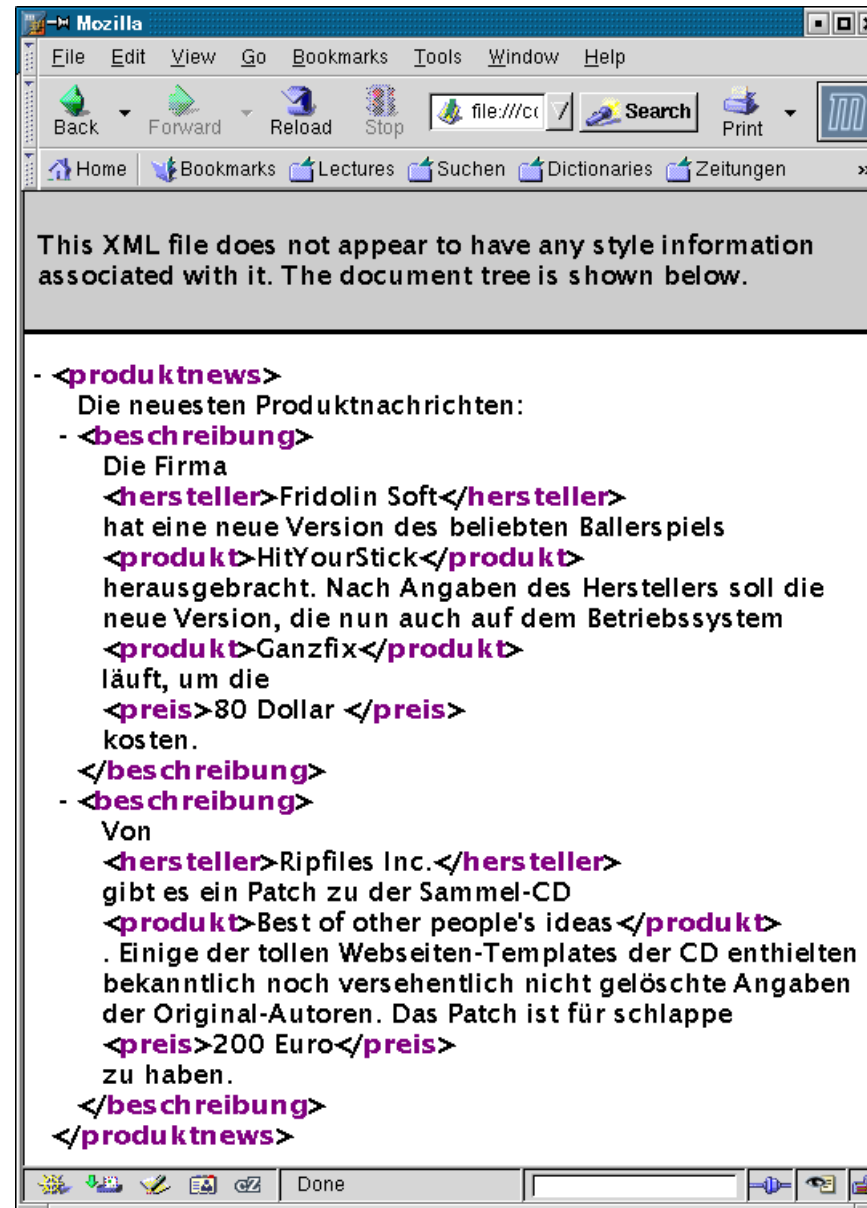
Mozilla

File Edit View Go Bookmarks Tools Window Help

Back Forward Reload Stop file:///c Search Print

Home Bookmarks Lectures Suchen Dictionaries Zeitungen

This XML file does not appear to have any style information associated with it. The document tree is shown below.

- <produktnews>
Die neuesten Produktnachrichten:
- <beschreibung>
Die Firma
<hersteller>Fridolin Soft</hersteller>
hat eine neue Version des beliebten Ballerspiels
<produkt>HitYourStick</produkt>
herausgebracht. Nach Angaben des Herstellers soll die neue Version, die nun auch auf dem Betriebssystem
<produkt>Ganzfix</produkt>
läuft, um die
<preis>80 Dollar </preis>
kosten.
</beschreibung>
- <beschreibung>
Von
<hersteller>Ripfiles Inc.</hersteller>
gibt es ein Patch zu der Sammel-CD
<produkt>Best of other people's ideas</produkt>
. Einige der tollen Webseiten-Templates der CD enthielten bekanntlich noch versehentlich nicht gelöschte Angaben der Original-Autoren. Das Patch ist für schlappe
<preis>200 Euro</preis>
zu haben.
</beschreibung>
</produktnews>

Done